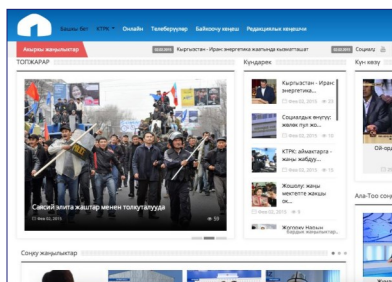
Башкы бет КТРК Online Телеберүүлөр Байкоочу кеңеш Редакциялык кеңешчи

Акыркы жаңылыктар 02.02.2015 Кыргызстан - Иран энергетика жаатында кызматташат 02.02.2015 Социалд

ТОПЖАРАР

Саясий элита жаштар менен толукталууда

Фев 02, 2015 59

Күндөрек

Кыргызстан - Иран энергетика...

Фев 02, 2015

Социалдык өнүгүү желек пул же...

Фев 02, 2015

КТРК: аймактарга жаңы жабдуу...

Фев 02, 2015

Жошолу: жаңы мектептин жаңы...

Фев 02, 2015

Күн көзү

Ой-ор

Ала-Тоо сунуш

Соңку жаңылыктар